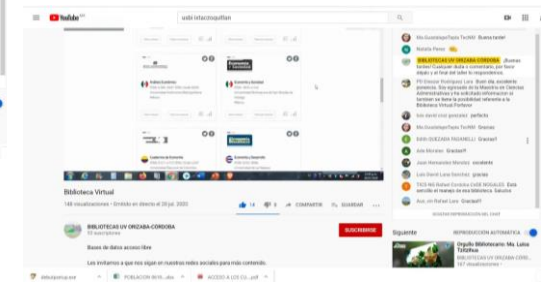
YouTube MX

usbi ixtacziquitlan

Biblioteca Virtual

146 visualizaciones • Emitido en directo el 20 jul. 2020

14 0 COMPARTIR GUARDAR

BIBLIOTECAS UV ORIZABA-CORDOBA
53 suscriptores

SUSCRIBIRSE

Bases de datos acceso libre

Los invitamos a que nos sigan en nuestras redes sociales para más contenido.

Ma Guadalupe Tayro TecMX Buena tarde!

Natalia Perez

BIBLIOTECAS UV ORIZABA-CORDOBA ¡Buenas tardes! Cualquier duda o comentario, por favor déjalo y al final del taller lo responderemos

PD Gaspar Rodríguez Lara Buen día, excelente ponencia. Soy egresado de la Maestría en Ciencias Administrativas y he solicitado información al tanto sobre la posibilidad referente a la Biblioteca Virtual Porfavor

Ma david cruz gonzalez perfecto

Ma Guadalupe Tayro TecMX Gracias

Edith GUZMAN PAVARELLI Gracias!!

Ade Morales Gracias!!

Juan Hernandez Mendez excelente

Luis David Lara Sanchez gracias

TICS NB Rafael Cordoba CeDE NOGALES Esta sencillo el manejo de esta Biblioteca. Saludos

Axel_rm Rafael Lara Gracias!!

Siguiente

REPRODUCCIÓN AUTOMÁTICA

Orgullo Bibliotecario: Ma. Luisa Tlilpiños
BIBLIOTECAS UV ORIZABA-CORDOBA
167 visualizaciones

bibliotecauv.exe

POBLACION 0610....xlsx

ACCESO A LOS CU....pdf